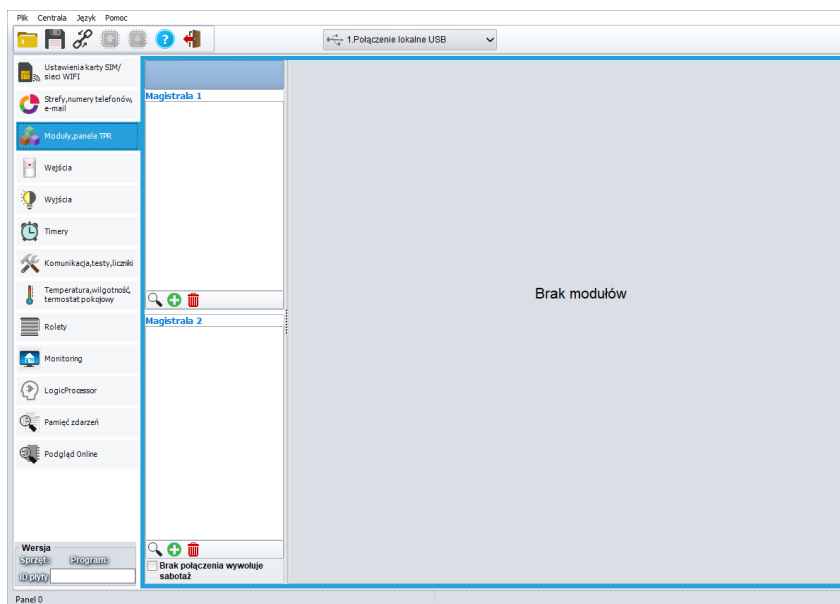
Plik Centrala Język Pomoc

1.Połączenie lokalne USB

Ustawienia karty SIM/ sieci WIFI

Strefy,numery telefonów, e-mail

Moduły,panele TPR

Wejścia

Wyjścia

Timery

Komunikacja,testy,liczniki

Temperatura,wilgotność, termostat pokojowy

Rolety

Monitoring

LogicProcessor

Pamięć zdarzeń

Podgląd Online

Wersja
Sprzęt: Program:
ID płyty

Magistrala 1

Magistrala 2

Brak połączenia wywołuje sabotaż

Brak modułów

Panel 0